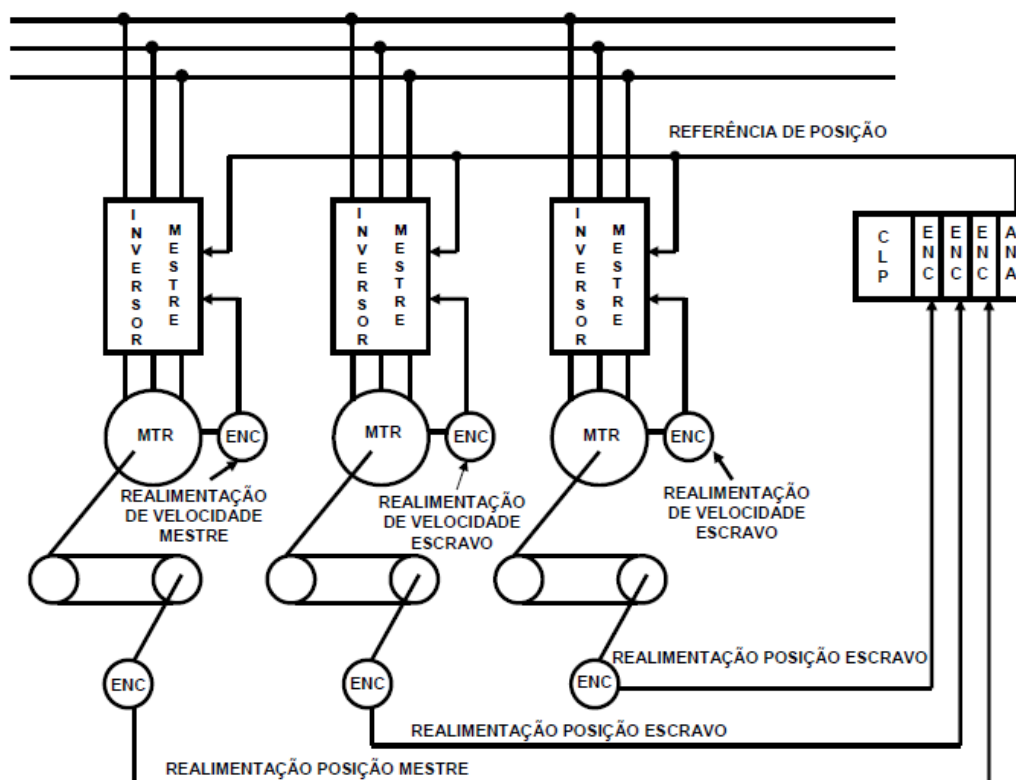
REFERÊNCIA DE POSIÇÃO

INVERSOR MESTRE

INVERSOR MESTRE

INVERSOR MESTRE

CLP ENC ENC ENC ANA

MTR ENC

MTR ENC

MTR ENC

REALIMENTAÇÃO DE VELOCIDADE MESTRE

REALIMENTAÇÃO DE VELOCIDADE ESCRAVO

REALIMENTAÇÃO DE VELOCIDADE ESCRAVO

ENC

ENC

ENC

REALIMENTAÇÃO POSIÇÃO ESCRAVO

REALIMENTAÇÃO POSIÇÃO ESCRAVO

REALIMENTAÇÃO POSIÇÃO MESTRE